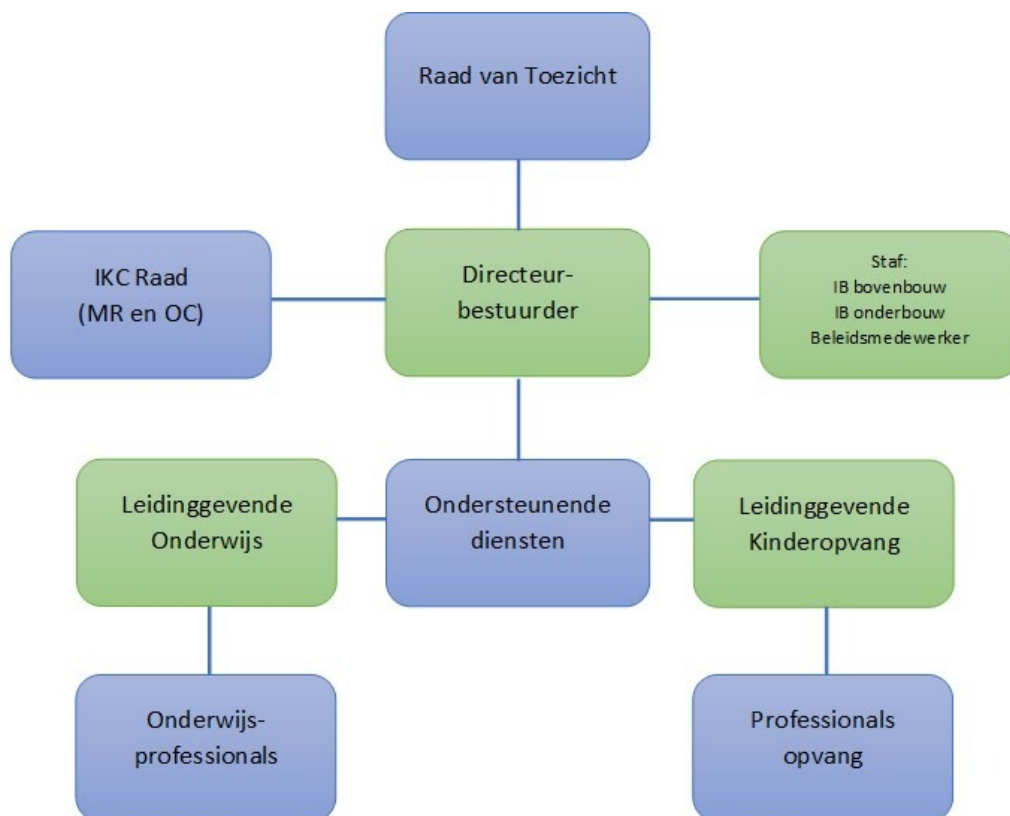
Raad van Toezicht

IKC Raad
(MR en OC)

Directeur-
bestuurder

Staf:
IB bovenbouw
IB onderbouw
Beleidsmedewerker

Leidinggevende
Onderwijs

Ondersteunende
diensten

Leidinggevende
Kinderopvang

Onderwijs-
professionals

Professionals
opvang